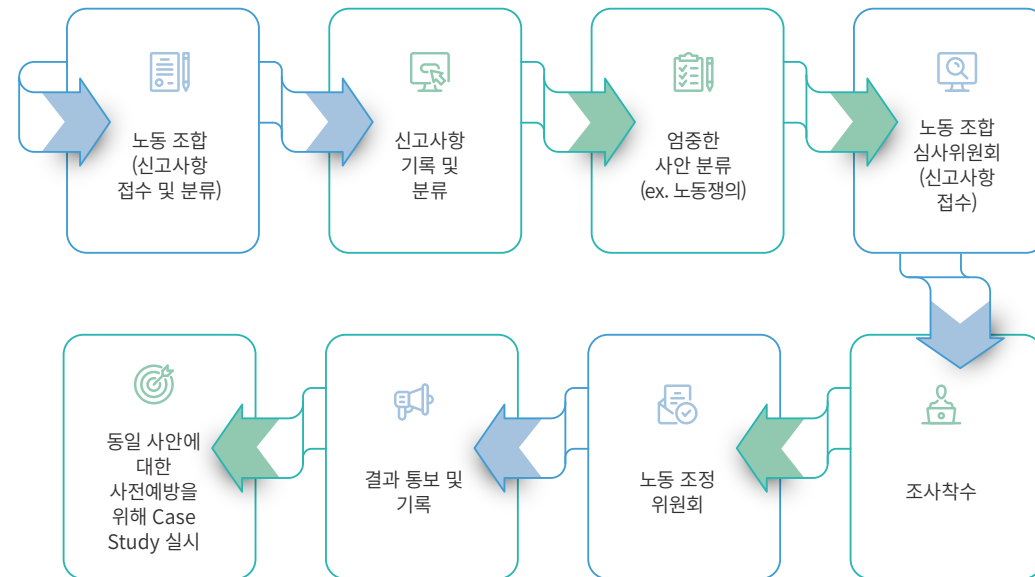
노동 조합 (신고사항 접수 및 분류)

신고사항 기록 및 분류

엄중한 사안 분류 (ex. 노동쟁의)

노동 조합 심사위원회 (신고사항 접수)

조사착수

노동 조정 위원회

결과 통보 및 기록

동일 사안에 대한 사전예방을 위해 Case Study 실시